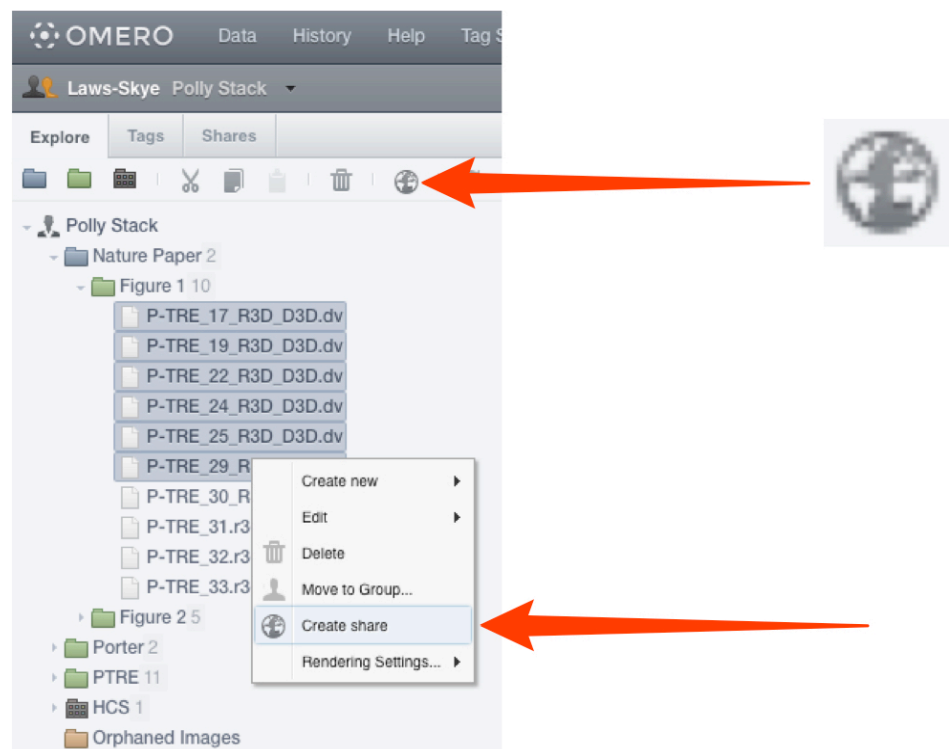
OMERO Data History Help Tag S

Laws-Skye Polly Stack

Explore Tags Shares

Polly Stack
Nature Paper 2
Figure 1 10
P-TRE_17_R3D_D3D.dv
P-TRE_19_R3D_D3D.dv
P-TRE_22_R3D_D3D.dv
P-TRE_24_R3D_D3D.dv
P-TRE_25_R3D_D3D.dv
P-TRE_29_R
P-TRE_30_R
P-TRE_31.r3
P-TRE_32.r3
P-TRE_33.r3
Figure 2 5
Porter 2
PTRE 11
HCS 1
Orphaned Images

Create new
Edit
Delete
Move to Group...
Create share
Rendering Settings...